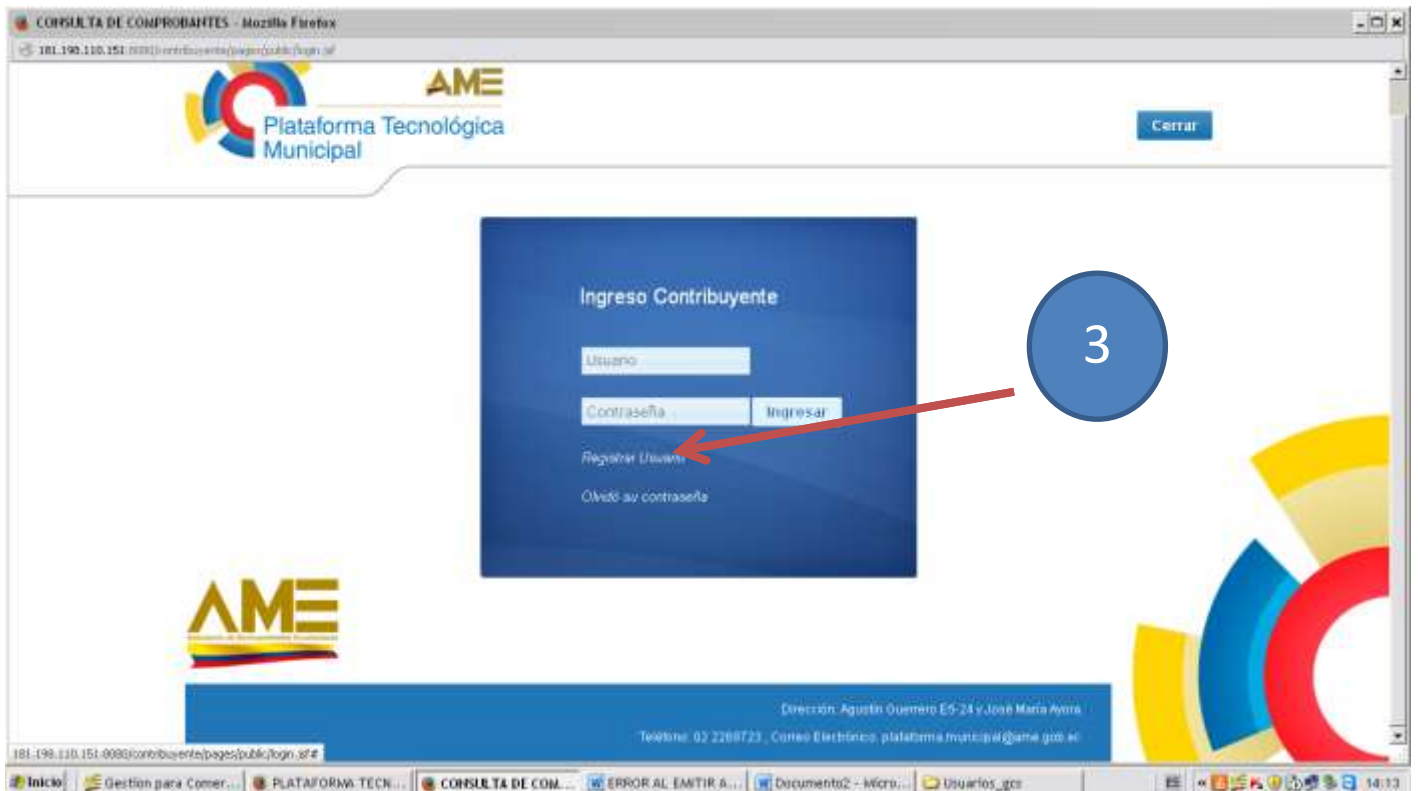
CONSULTA DE COMPROBANTES - Mozilla Firefox

181.198.110.151:8080/contribuyente/pages/public/login.jsf

AME

Plataforma Tecnológica Municipal

Cerrar

Ingreso Contribuyente

Usuario

Contraseña

Ingresar

Registrar Usuario

Olvidó su contraseña

3

AME

Dirección: Agustín Guerrero E5-24 y José María Ayora

Teléfono: 02 2269723 , Correo Electrónico: plataforma.municipal@ame.gob.ec

181.198.110.151:8080/contribuyente/pages/public/login.jsf#

Inicio | Gestion para Comer... | PLATAFORMA TECN... | CONSULTA DE COM... | ERROR AL EMITIR A... | Documento2 - Micro... | Usuarios_gcs | 14:13